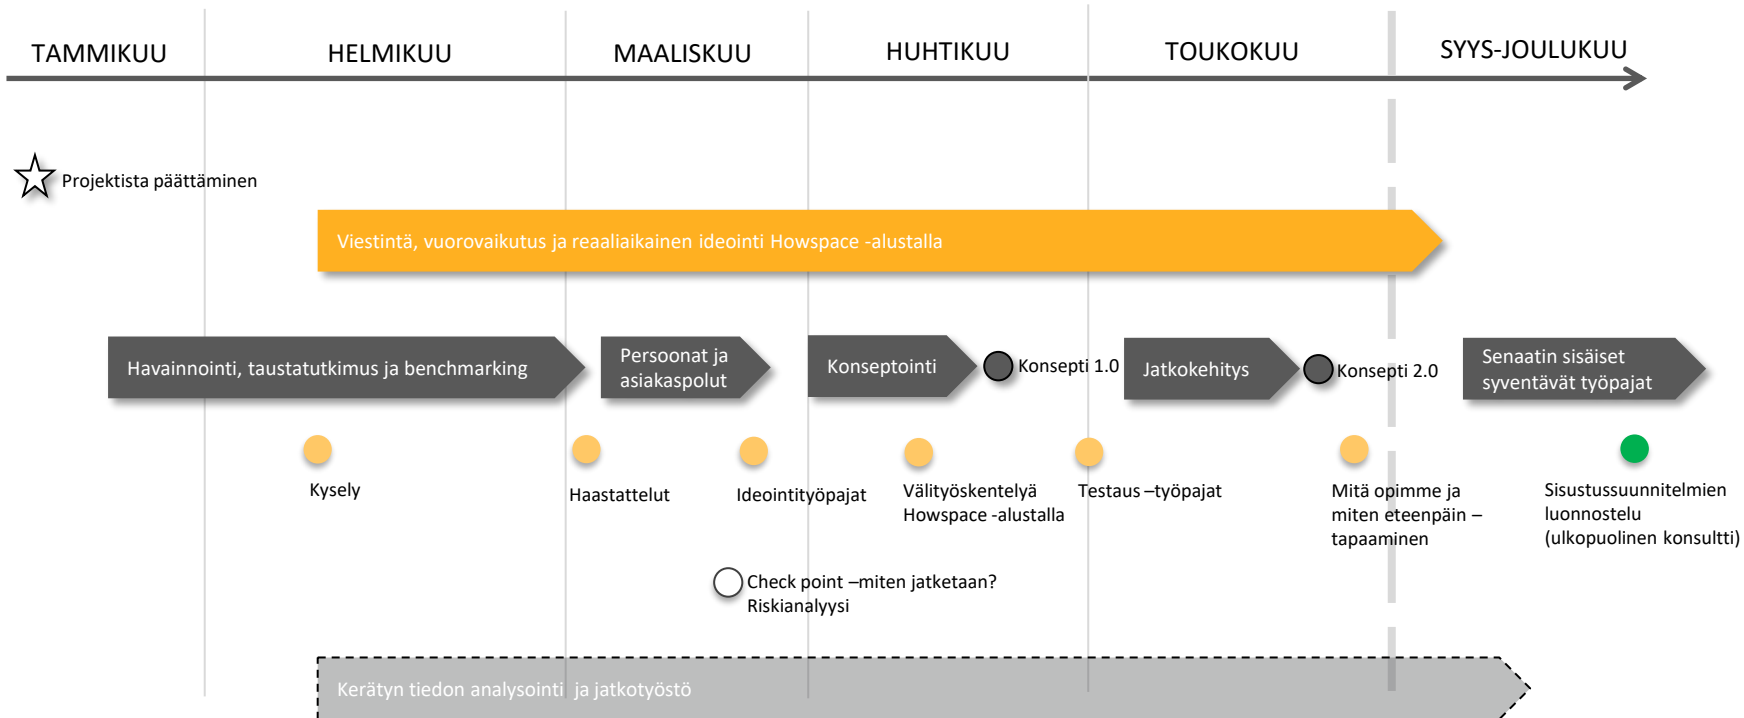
TAMMIKUU HELMIKUU MAALISKUU HUHTIKUU TOUKOKUU SYYS-JOULUKUU

Projektista päättäminen

Viestintä, vuorovaikutus ja reaaliaikainen ideointi Howspace -alustalla

Havainnointi, taustatutkimus ja benchmarking

Persoonat ja asiakaspolut

Konseptointi

Konsepti 1.0

Jatkokehitys

Konsepti 2.0

Senaatin sisäiset syventävät työpajat

Kysely

Haastattelut

Ideointityöpajat

Välityöskentelyä Howspace -alustalla

Testaus –työpajat

Mitä opimme ja miten eteenpäin – tapaaminen

Sisustussuunnitelmien luonnostelu (ulkopuolinen konsultti)

Check point –miten jatketaan? Riskianalyysi

Kerätyn tiedon analysointi ja jatkotyöstö